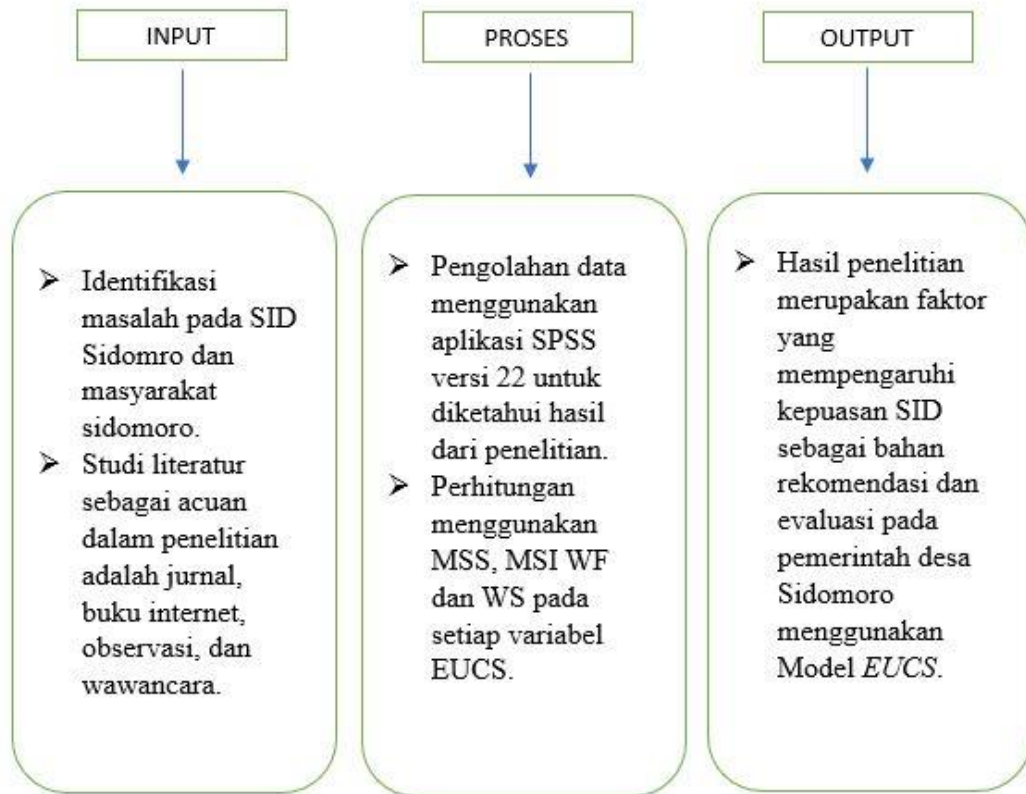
INPUT

➢ Identifikasi masalah pada SID Sidomro dan masyarakat sidomoro.
➢ Studi literatur sebagai acuan dalam penelitian adalah jurnal, buku internet, observasi, dan wawancara.

PROSES

➢ Pengolahan data menggunakan aplikasi SPSS versi 22 untuk diketahui hasil dari penelitian.
➢ Perhitungan menggunakan MSS, MSI WF dan WS pada setiap variabel EUCS.

OUTPUT

➢ Hasil penelitian merupakan faktor yang mempengaruhi kepuasan SID sebagai bahan rekomendasi dan evaluasi pada pemerintah desa Sidomoro menggunakan Model *EUCS*.